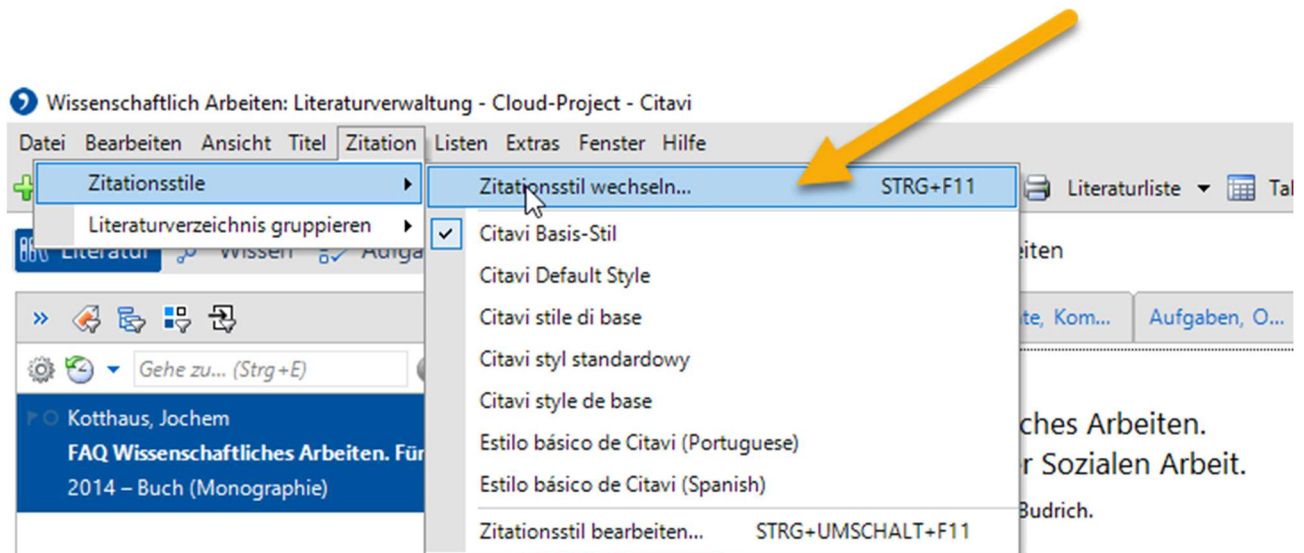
Wissenschaftlich Arbeiten: Literaturverwaltung - Cloud-Project - Citavi

Datei Bearbeiten Ansicht Titel Zitation Listen Extras Fenster Hilfe

Zitationsstile

Literaturverzeichnis gruppieren

Zitationsstil wechseln... STRG+F11

Citavi Basis-Stil

Citavi Default Style

Citavi stile di base

Citavi styl standardowy

Citavi style de base

Estilo básico de Citavi (Portuguese)

Estilo básico de Citavi (Spanish)

Zitationsstil bearbeiten... STRG+UMSCHALT+F11

Literaturliste Ta

Literatur Wissen Aufga

eiten

te, Kom... Aufgaben, O...

Gehe zu... (Strg+E)

Kotthaus, Jochem

FAQ Wissenschaftliches Arbeiten. Für

2014 – Buch (Monographie)

ches Arbeiten.

r Sozialen Arbeit.

Budrich.